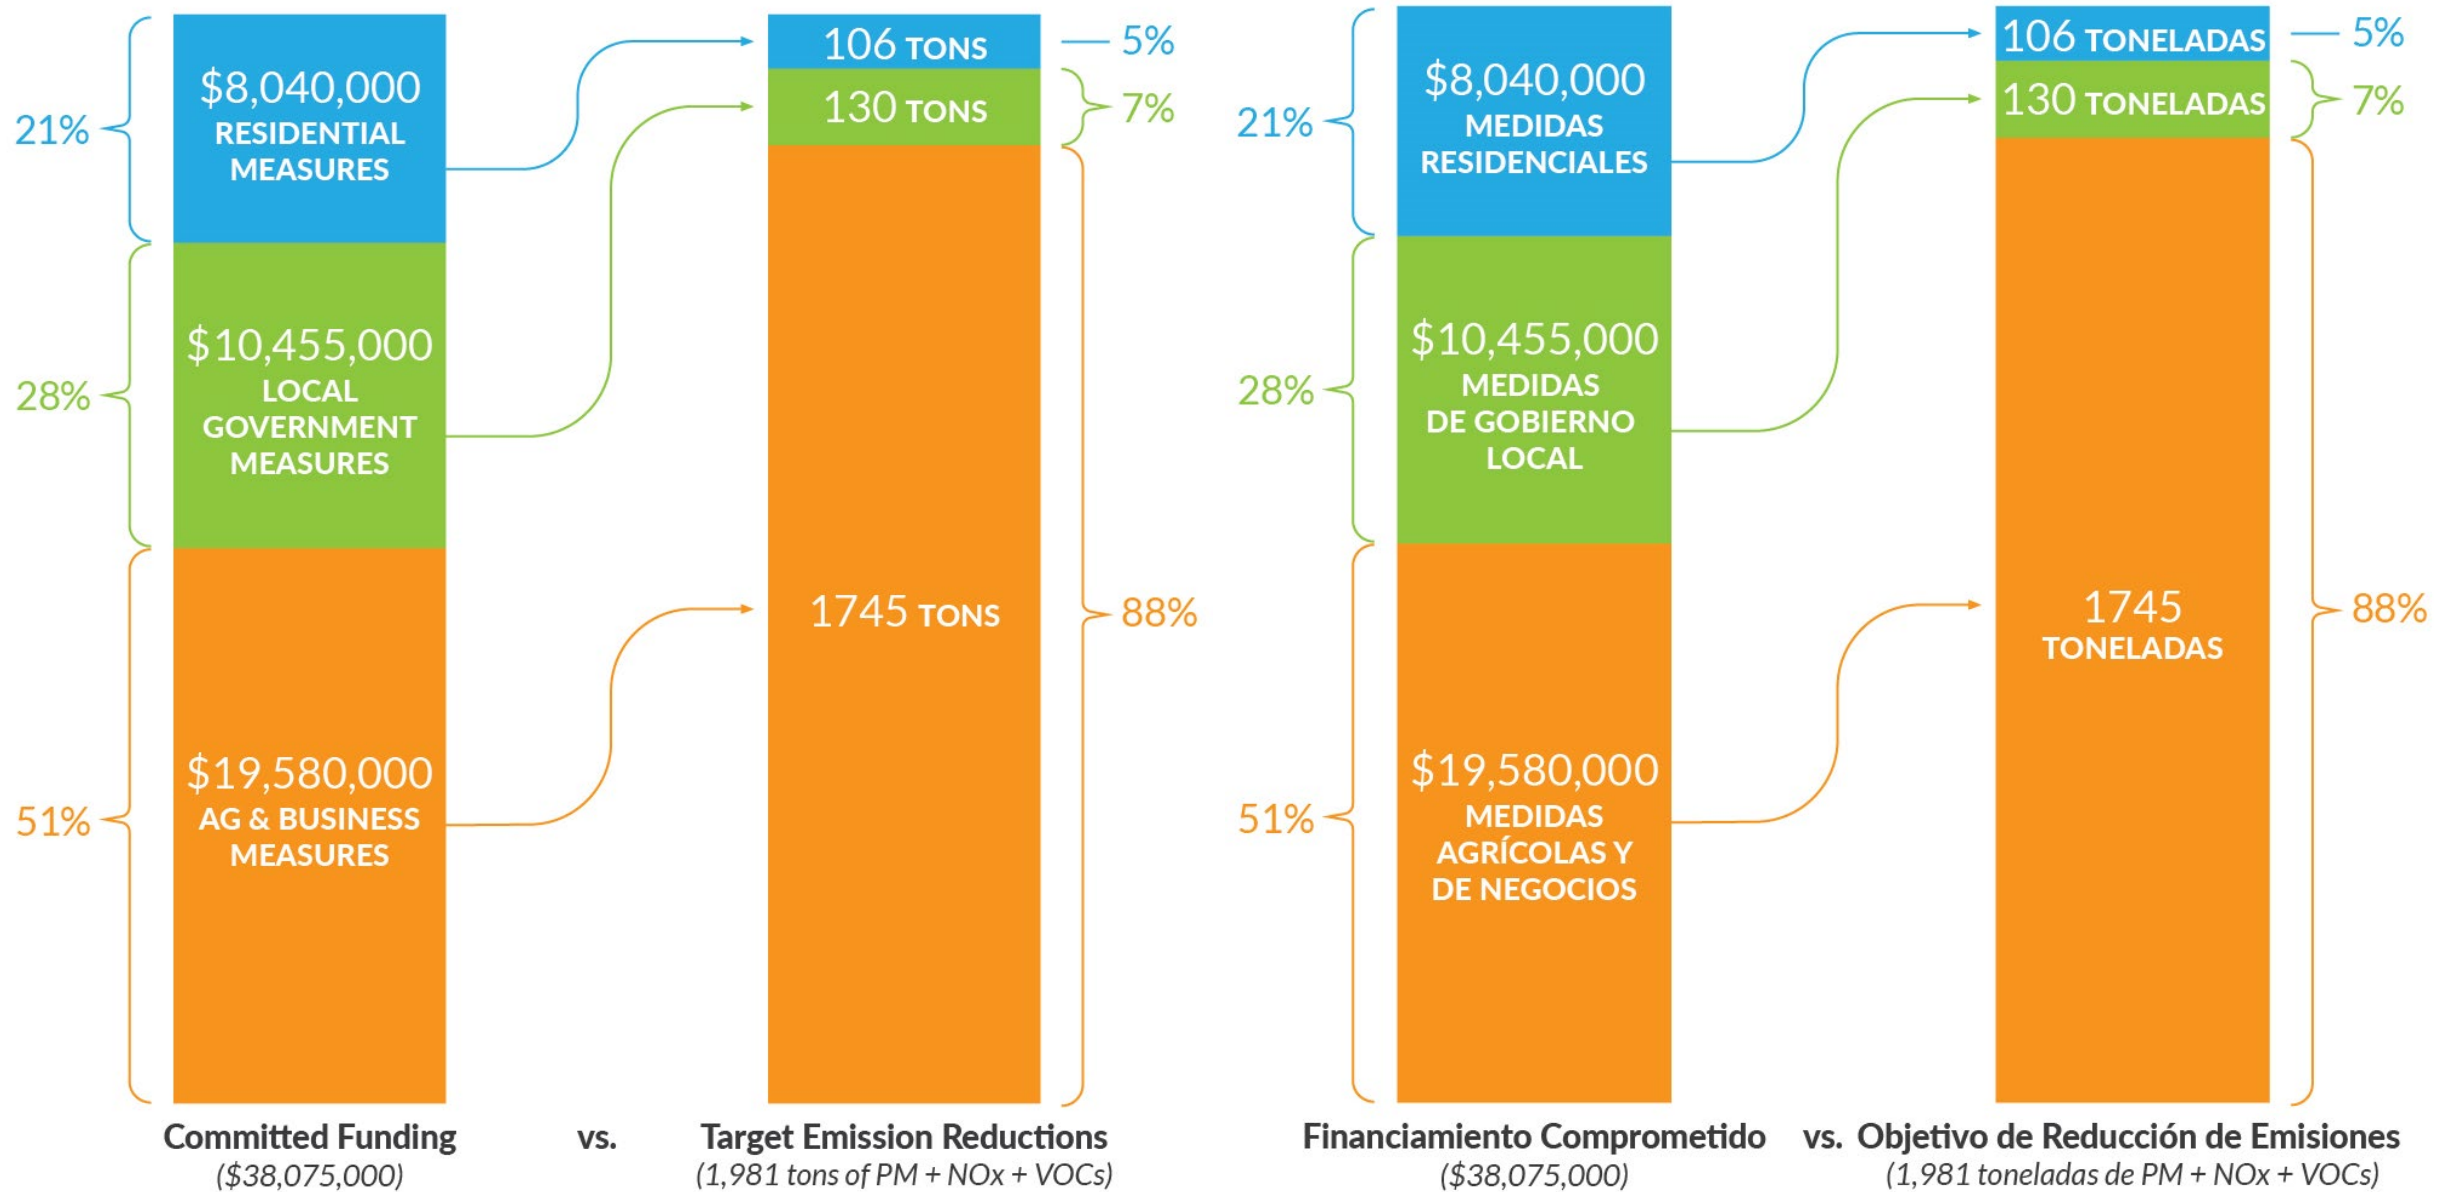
21%

$8,040,000
RESIDENTIAL MEASURES

28%

$10,455,000
LOCAL GOVERNMENT MEASURES

51%

$19,580,000
AG & BUSINESS MEASURES

106 TONS
130 TONS
1745 TONS

5%
7%
88%

Committed Funding
($38,075,000)

vs.

Target Emission Reductions
(1,981 tons of PM + NOx + VOCs)

21%

$8,040,000
MEDIDAS RESIDENCIALES

28%

$10,455,000
MEDIDAS DE GOBIERNO LOCAL

51%

$19,580,000
MEDIDAS AGRÍCOLAS Y DE NEGOCIOS

106 TONELADAS
130 TONELADAS
1745 TONELADAS

5%
7%
88%

Financiamiento Comprometido
($38,075,000)

vs. Objetivo de Reducción de Emisiones
(1,981 toneladas de PM + NOx + VOCs)